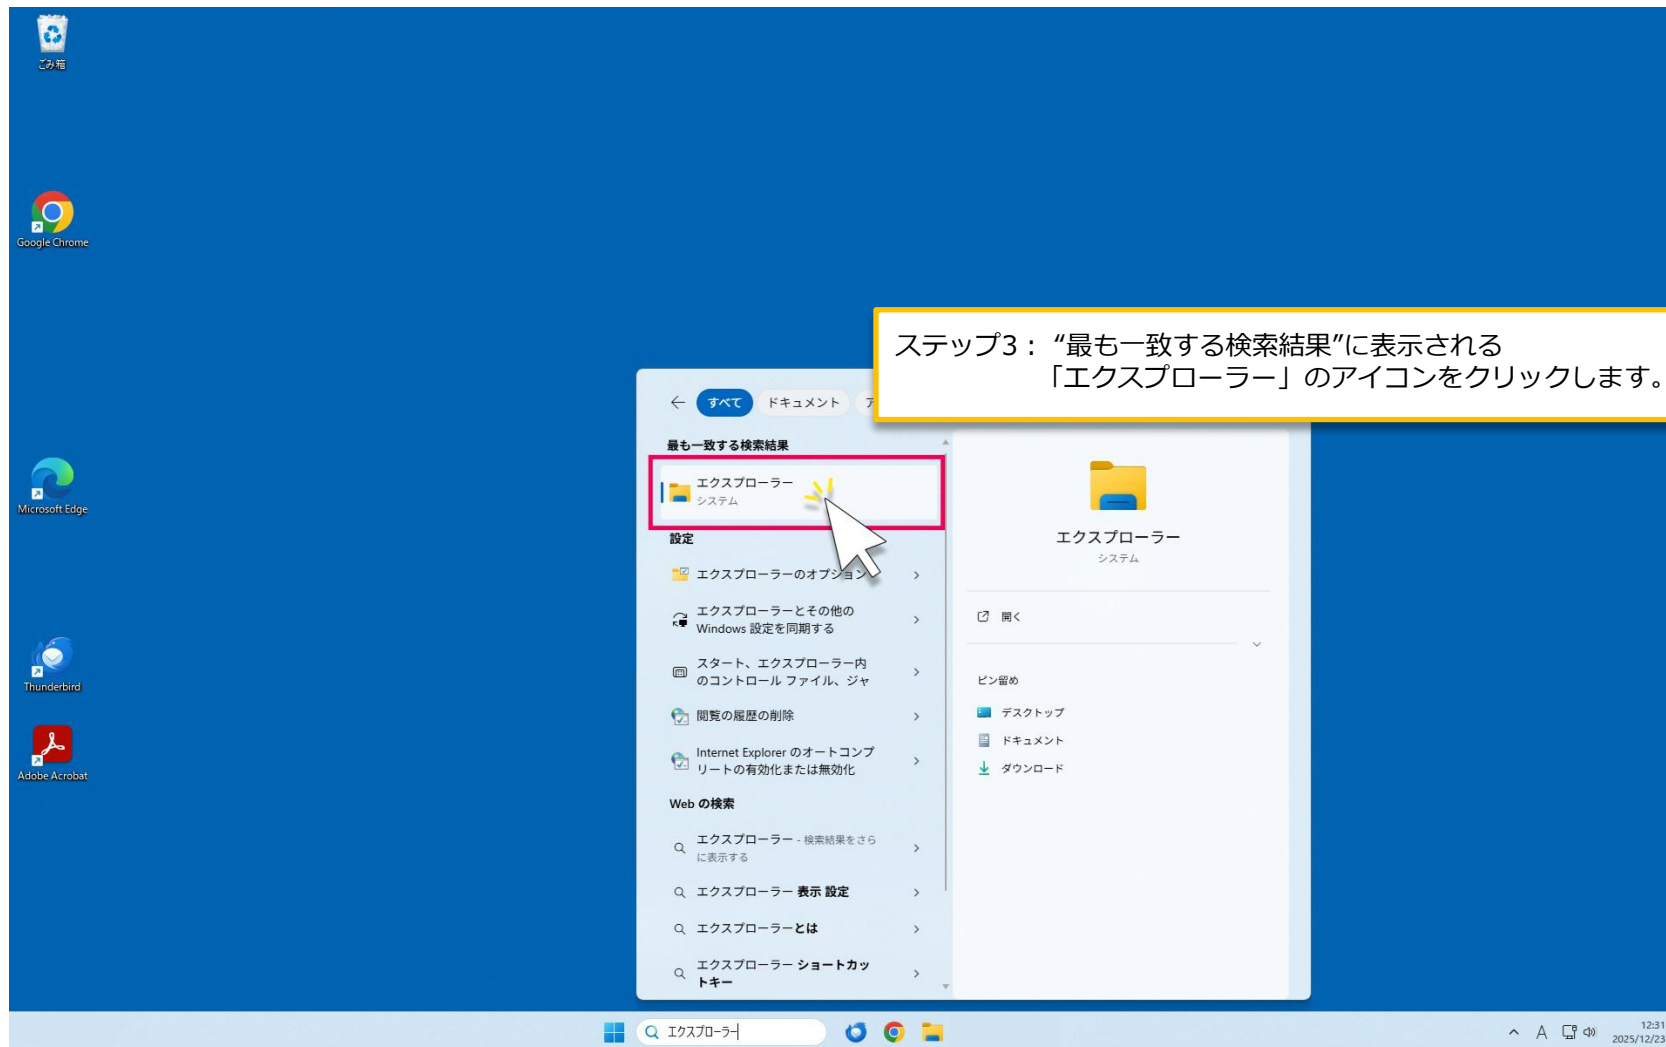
ごみ箱

Google Chrome

Microsoft Edge

Thunderbird

Adobe Acrobat

ステップ3：“最も一致する検索結果”に表示される「エクスプローラー」のアイコンをクリックします。

すべて　ドキュメント　ア

最も一致する検索結果

エクスプローラー
システム

設定

エクスプローラーのオプション

エクスプローラーとその他の Windows 設定を同期する

スタート、エクスプローラー内のコントロール ファイル、ジャ

閲覧の履歴の削除

Internet Explorer のオートコンプリートの有効化または無効化

Web の検索

エクスプローラー - 検索結果をさらに表示する

エクスプローラー 表示 設定

エクスプローラーとは

エクスプローラー ショートカットキー

エクスプローラー
システム

開く

ピン留め

デスクトップ

ドキュメント

ダウンロード

エクスプローラー

12:31
2025/12/23